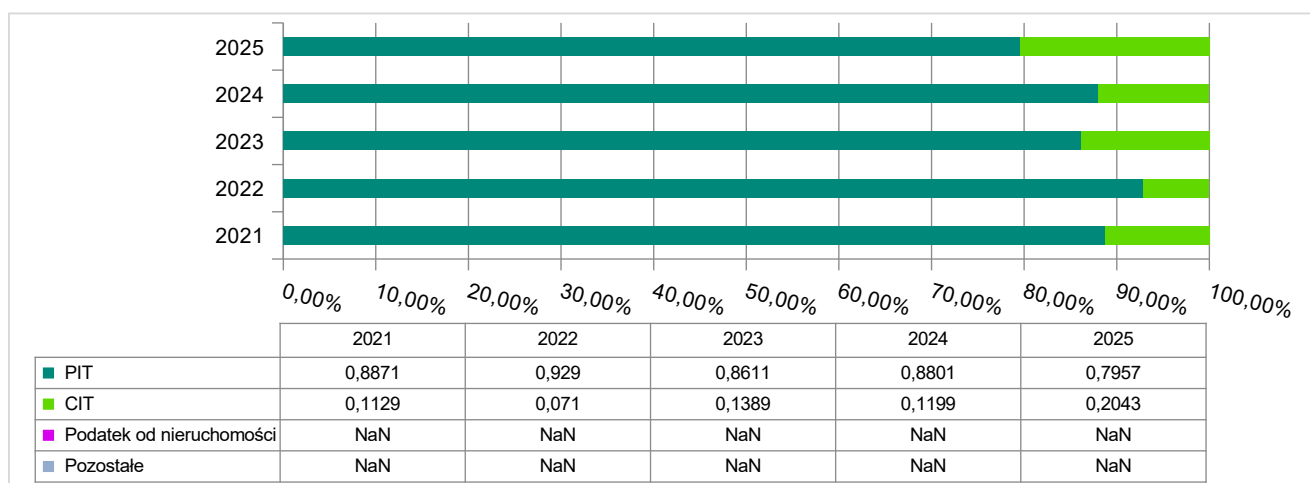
2025
2024
2023
2022
2021

0,00% 10,00% 20,00% 30,00% 40,00% 50,00% 60,00% 70,00% 80,00% 90,00% 100,00%

| | 2021 | 2022 | 2023 | 2024 | 2025 |
|---|---|---|---|---|---|
| PIT | 0,8871 | 0,929 | 0,8611 | 0,8801 | 0,7957 |
| CIT | 0,1129 | 0,071 | 0,1389 | 0,1199 | 0,2043 |
| Podatek od nieruchomości | NaN | NaN | NaN | NaN | NaN |
| Pozostałe | NaN | NaN | NaN | NaN | NaN |